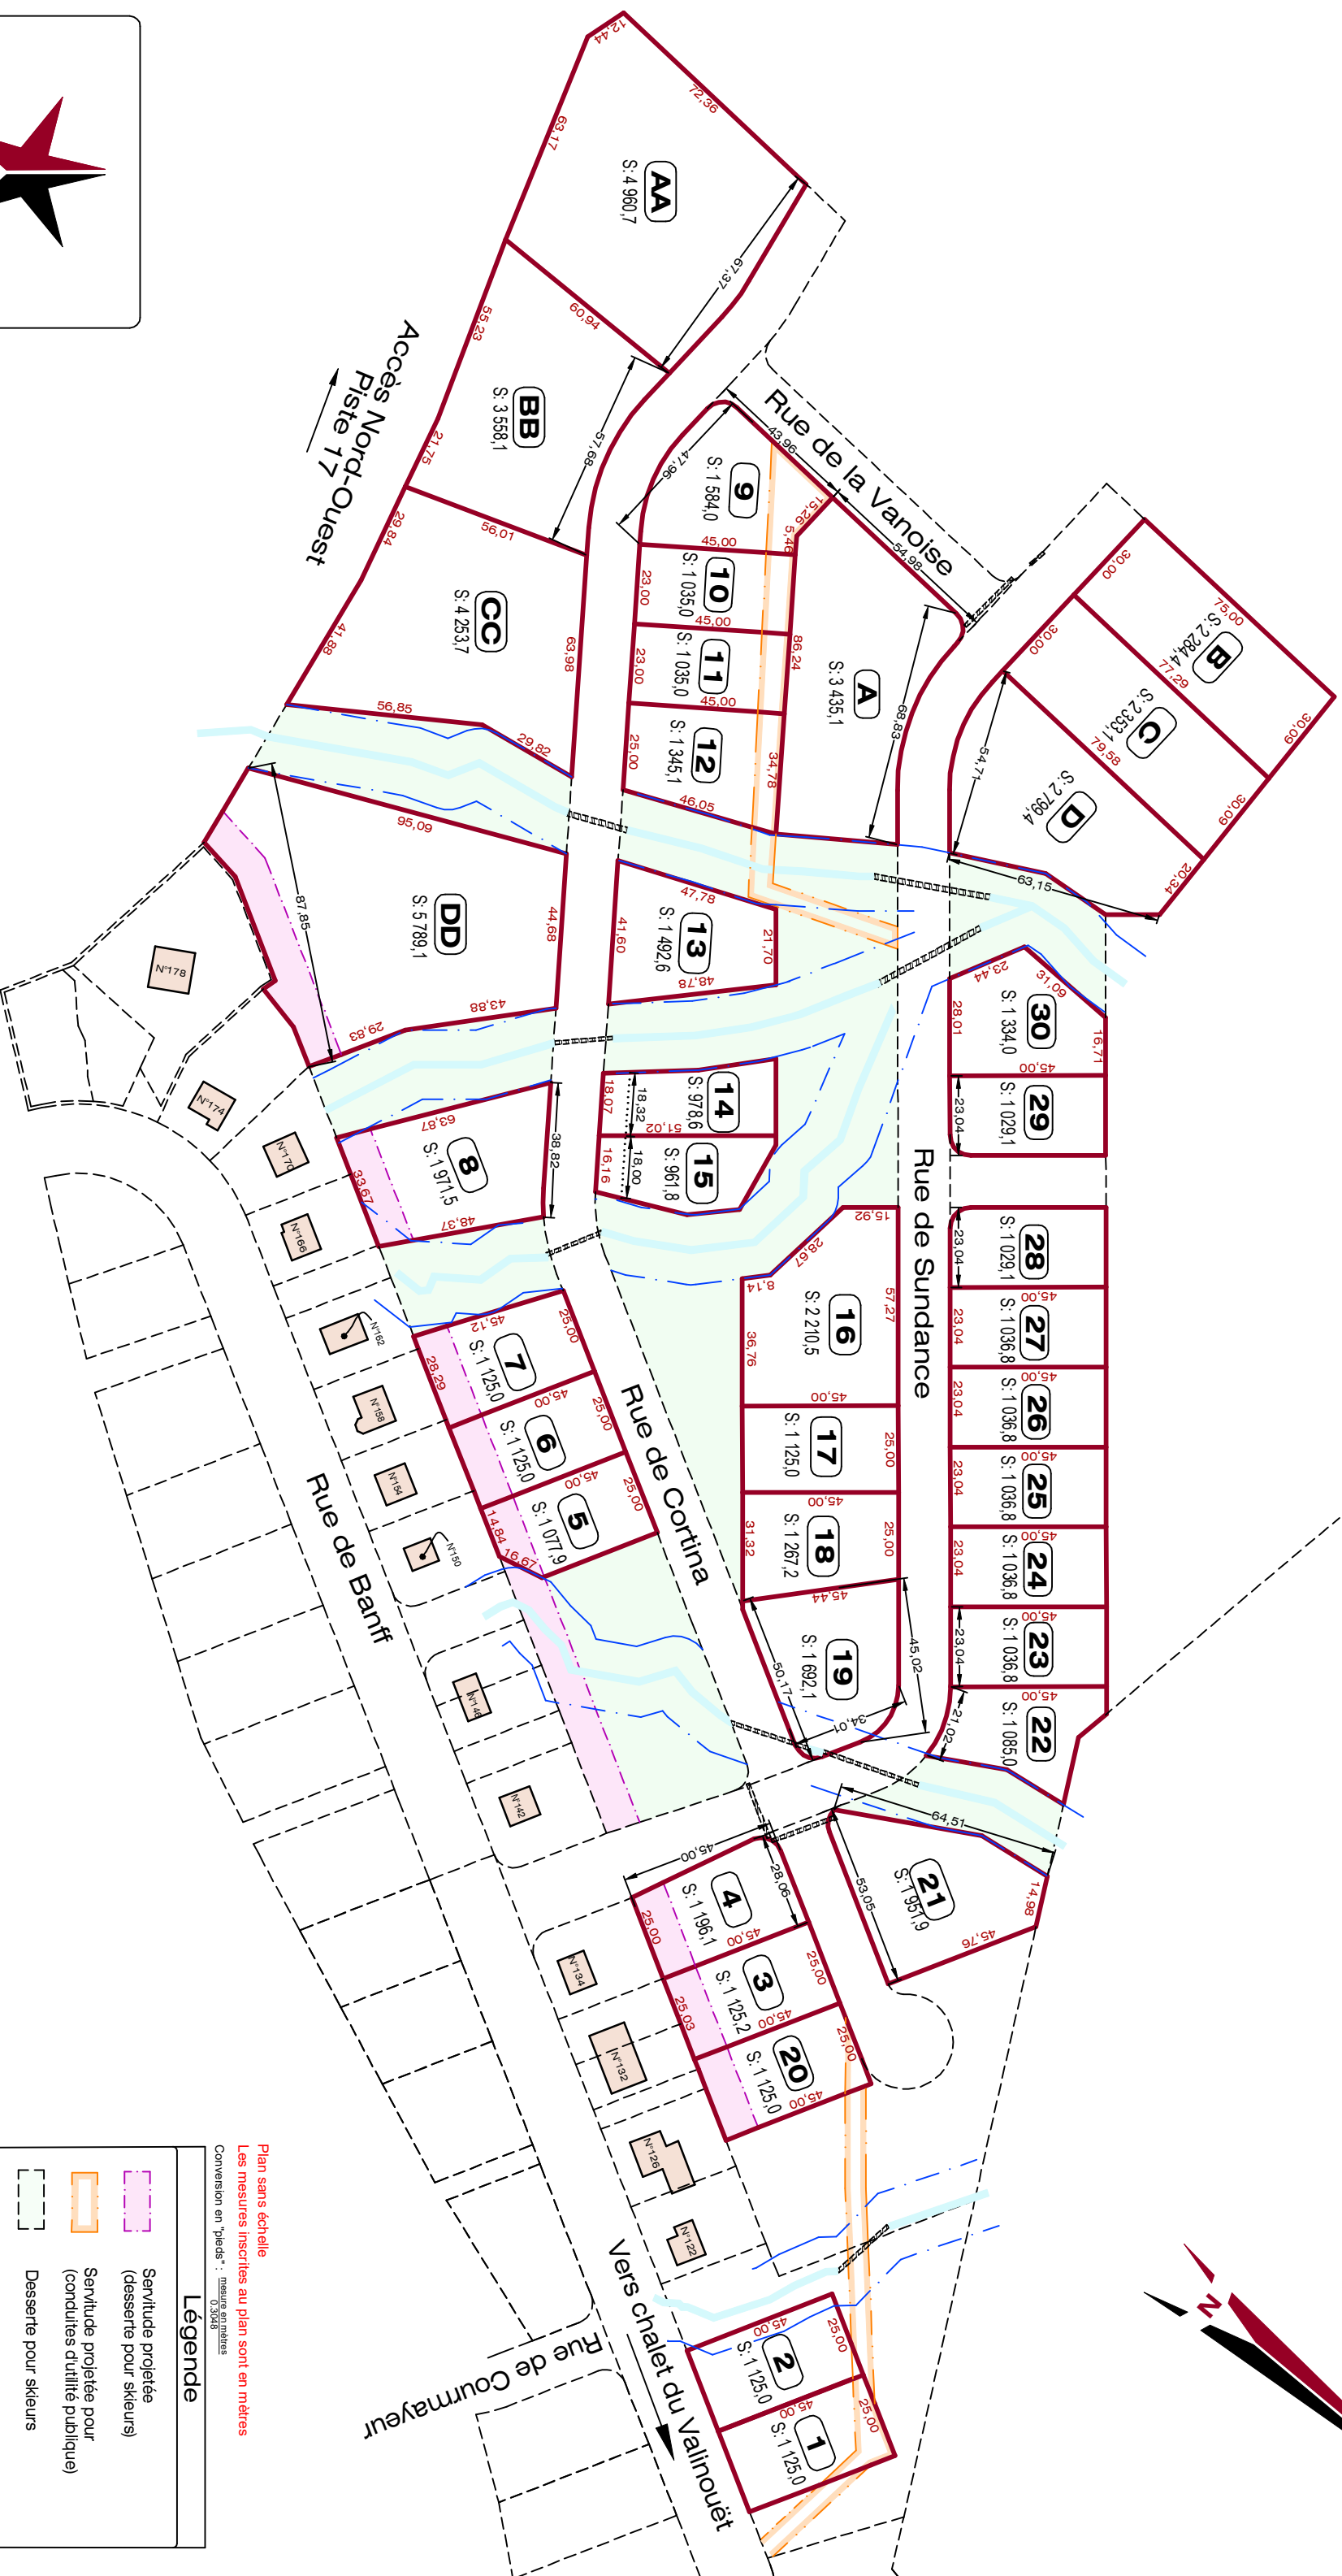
Accès Nord-Ouest
Piste 17

Rue de la Vanoise

Rue de Sundance

Rue de Cortina

Rue de Banff

Rue de Courmayeur

Vers chalet du Valinouët

AA
S: 4 960,7
BB
S: 3 558,1
CC
S: 4 253,7
DD
S: 5 789,1
A
S: 3 435,1
B
S: 2 284,4
C
S: 2 353,1
D
S: 2 799,4
1
S: 1 125,0
2
S: 1 125,0
3
S: 1 125,2
4
S: 1 196,1
5
S: 1 077,9
6
S: 1 125,0
7
S: 1 125,0
8
S: 1 971,5
9
S: 1 584,0
10
S: 1 035,0
11
S: 1 035,0
12
S: 1 345,1
13
S: 1 492,6
14
S: 978,6
15
S: 961,8
16
S: 2 210,5
17
S: 1 125,0
18
S: 1 267,2
19
S: 1 692,1
20
S: 1 125,0
21
S: 1 951,9
22
S: 1 085,0
23
S: 1 036,8
24
S: 1 036,8
25
S: 1 036,8
26
S: 1 036,8
27
S: 1 036,8
28
S: 1 029,1
29
S: 1 029,1
30
S: 1 334,0

12,44
72,36
63,17
67,37
60,94
55,23
57,68
21,75
29,84
56,01
63,98
41,88
56,85
29,82
95,09
44,68
87,85
43,88
29,83
43,96
47,96
15,26
5,46
54,98
45,00
23,00
45,00
23,00
45,00
25,00
86,24
34,78
46,05
68,83
30,00
75,00
30,00
77,29
79,58
30,09
54,71
30,09
63,15
20,34
47,78
41,60
21,70
48,78
23,44
31,09
28,01
16,71
45,00
23,04
18,07
18,32
51,02
16,16
18,00
38,82
63,87
33,67
48,37
15,92
28,67
8,14
57,27
36,76
45,00
23,04
45,00
23,04
45,00
25,00
45,00
23,04
45,00
23,04
45,00
25,00
31,32
45,00
45,44
23,04
45,00
45,02
50,17
34,01
21,02
45,12
28,29
25,00
45,00
25,00
45,00
25,00
14,84
16,67
64,51
53,05
14,98
45,76
45,00
28,06
25,00
45,00
25,00
25,03
45,00
25,00
45,00
45,00
25,00
45,00
25,00

N°178
N°174
N°170
N°166
N°162
N°158
N°154
N°150
N°146
N°142
N°134
N°132
N°126
N°122

N

Plan sans échelle
Les mesures inscrites au plan sont en mètres
Conversion en "pieds" : $\frac{\text{mesure en mètres}}{0,3048}$

Légende
Servitude projetée (desserte pour skieurs)
Servitude projetée pour (conduites d'utilité publique)
Desserte pour skieurs